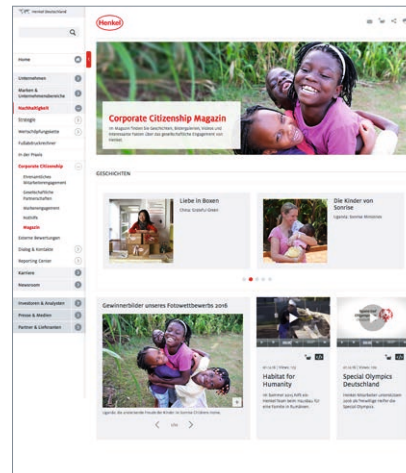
Henkel Deutschland

Henkel

Home

Unternehmen

Marken & Unternehmensbereiche

Nachhaltigkeit

Strategie

Wertschöpfungskette

Fußabdruckrechner

In der Praxis

Corporate Citizenship

Einrichtungen und Mitarbeiterengagement

Gesellschaftliche Partnerschaften

Markenengagement

Stiftung

Magazin

Externe Bewertungen

Dialog & Kontakte

Reporting Center

Karriere

Newsroom

Investoren & Analysten

Presse & Medien

Partner & Lieferanten

Corporate Citizenship Magazin

Im Magazin finden Sie Geschichten, Hintergründe, Videos und interessante Fakten über das gesellschaftliche Engagement von Henkel.

GESCHICHTEN

Liebe in Boxen

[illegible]

Die Kinder von Sonrise

Uganda: Sonrise Ministries

Gewinnerbilder unseres Fotowettbewerbs 2016

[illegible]

Habitat for Humanity

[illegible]

Special Olympics Deutschland

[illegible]